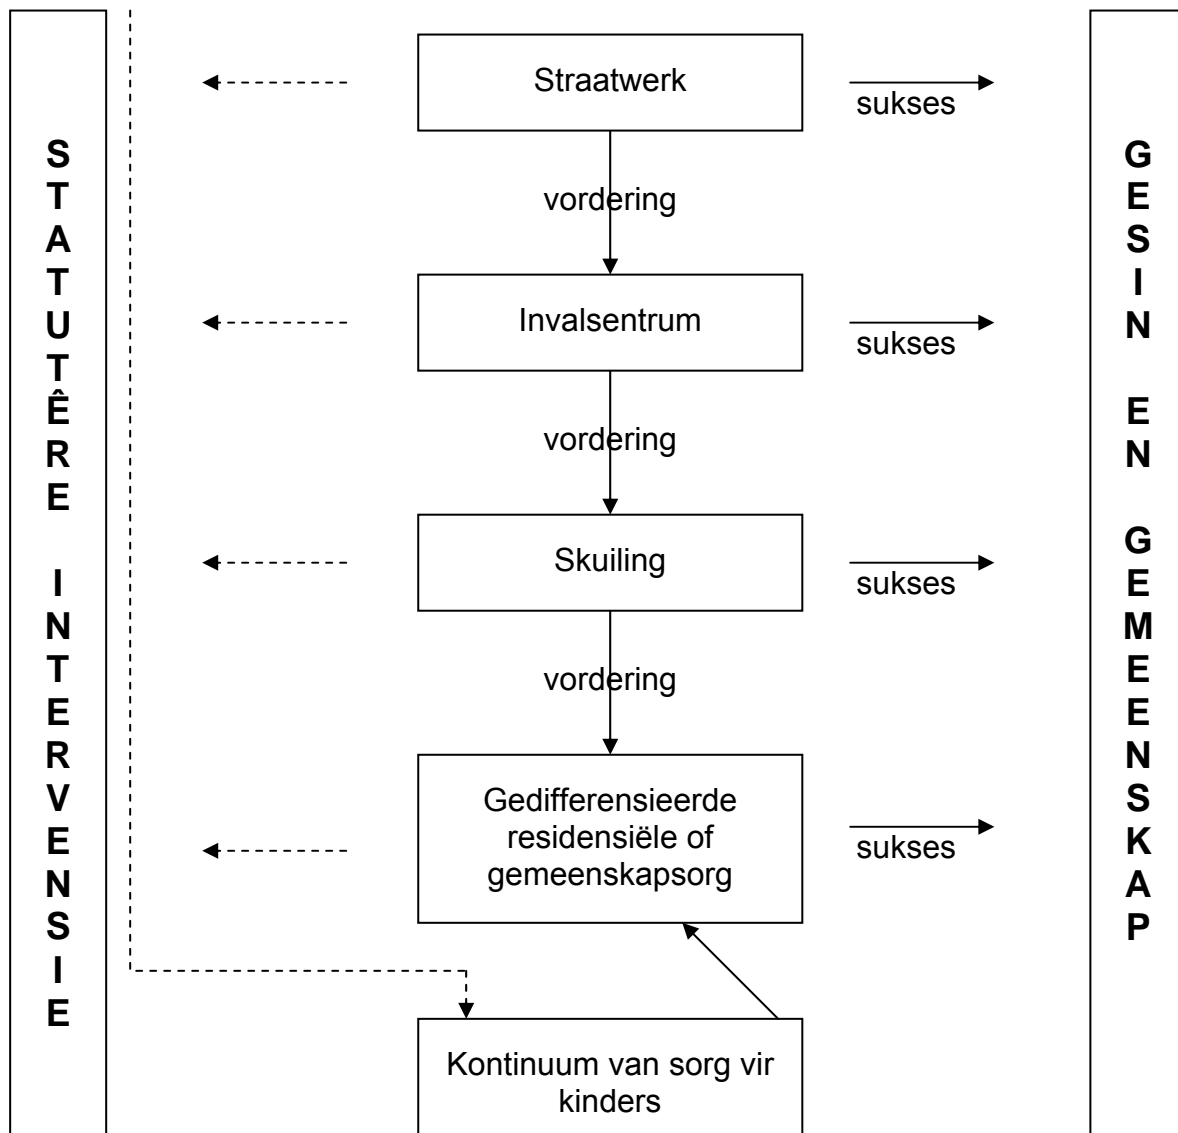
STATUTÊRE INTERVENSIE

Straatwerk

sukses

vordering

Invalsentrum

sukses

vordering

Skuiling

sukses

vordering

Gedifferensieerde residensiële of gemeenskapsorg

sukses

Kontinuum van sorg vir kinders

GESIN EN GEMEENSKAP